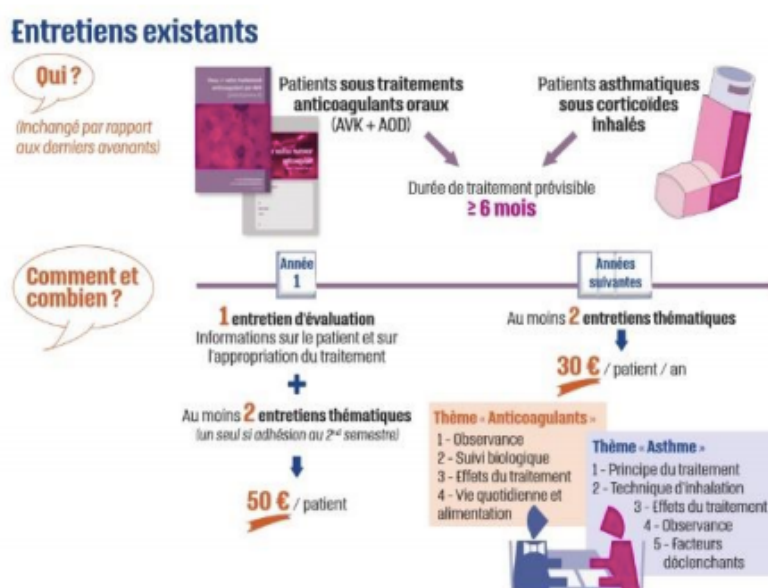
Entretiens existants

Qui ?

(Inchangé par rapport aux derniers avenants)

Patients sous traitements anticoagulants oraux (AVK + AOD)

Patients asthmatiques sous corticoïdes inhalés

Durée de traitement prévisible
≥ 6 mois

Comment et combien ?

Année 1

Années suivantes

1 entretien d'évaluation
Informations sur le patient et sur l'appropriation du traitement

+

Au moins 2 entretiens thématiques
(un seul si adhésion au 2nd semestre)

50 € / patient

Au moins 2 entretiens thématiques

30 € / patient / an

Thème « Anticoagulants »
1 - Observance
2 - Suivi biologique
3 - Effets du traitement
4 - Vie quotidienne et alimentation

Thème « Asthme »
1 - Principe du traitement
2 - Technique d'inhalation
3 - Effets du traitement
4 - Observance
5 - Facteurs déclenchants